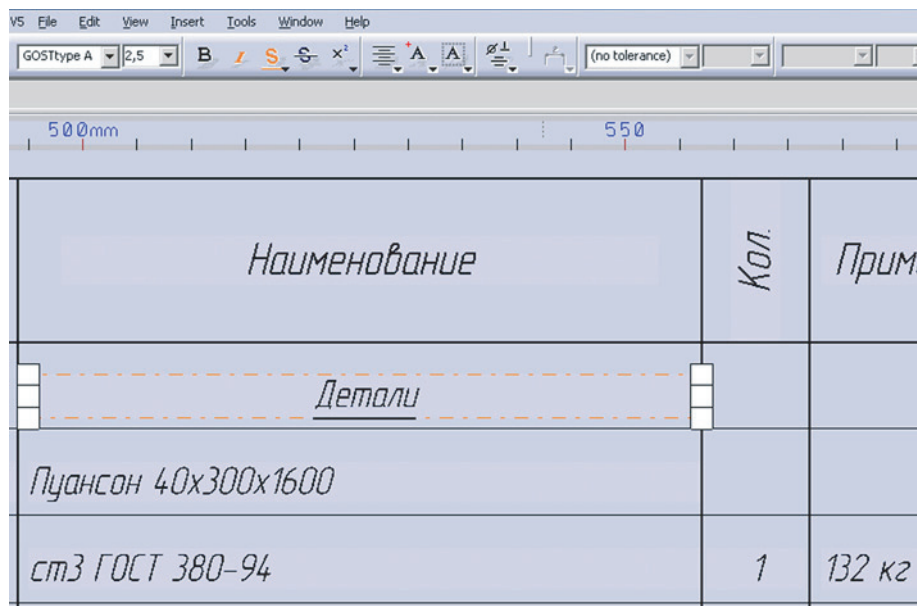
V5 File Edit View Insert Tools Window Help

GOSTtype A 2,5 B I S S $x^2$ (no tolerance)

500mm 550

| Наименование | Кол. | Прим |
|---|---|---|
| Детали | | |
| Пуансон 40х300х1600 | | |
| ст3 ГОСТ 380-94 | 1 | 132 кг |